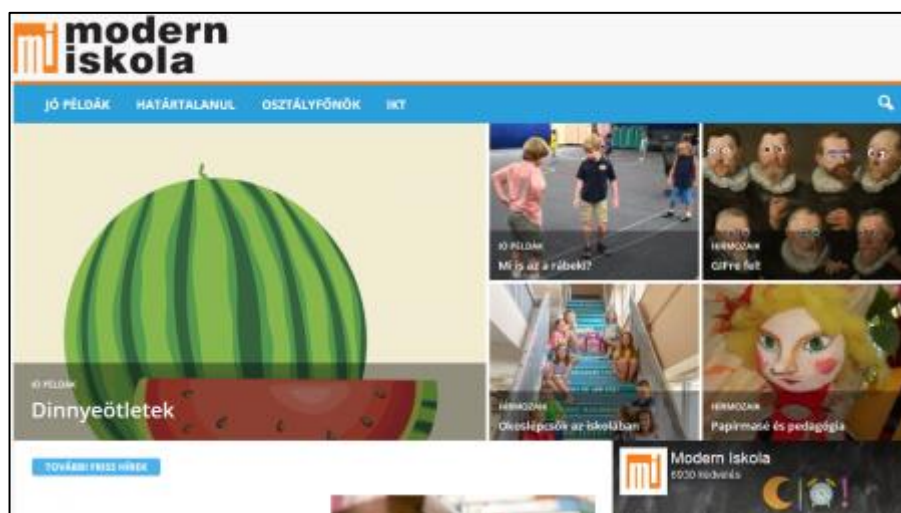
mi modern iskola

JÓ PÉLDÁK HATÁRTALANUL OSZTÁLYFŐNÖK IKT

JÓ PÉLDÁK
Mi is az a rábeki?

HIRMOZAIK
Giffre fel!

JÓ PÉLDÁK
Dinnyeötletek

HIRMOZAIK
Okoslépcsők az iskolában

HIRMOZAIK
Papírmasé és pedagógia

TOVÁBBI FRISS HÍREK

mi Modern Iskola
6930 kedvelés